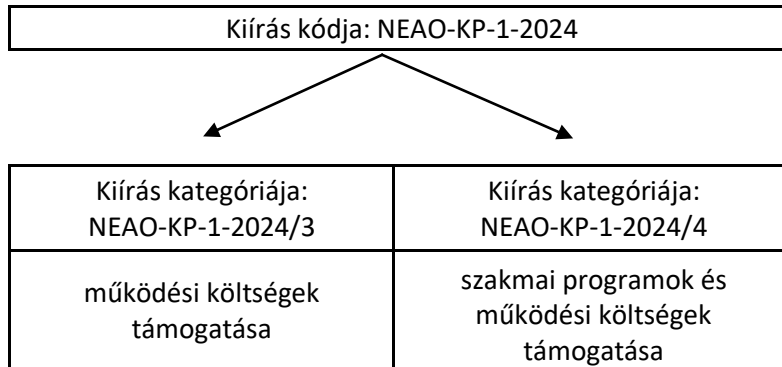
Kiírás kódja: NEAO-KP-1-2024

| Kiírás kategóriája: NEAO-KP-1-2024/3 | Kiírás kategóriája: NEAO-KP-1-2024/4 |
|---|---|
| működési költségek támogatása | szakmai programok és működési költségek támogatása |